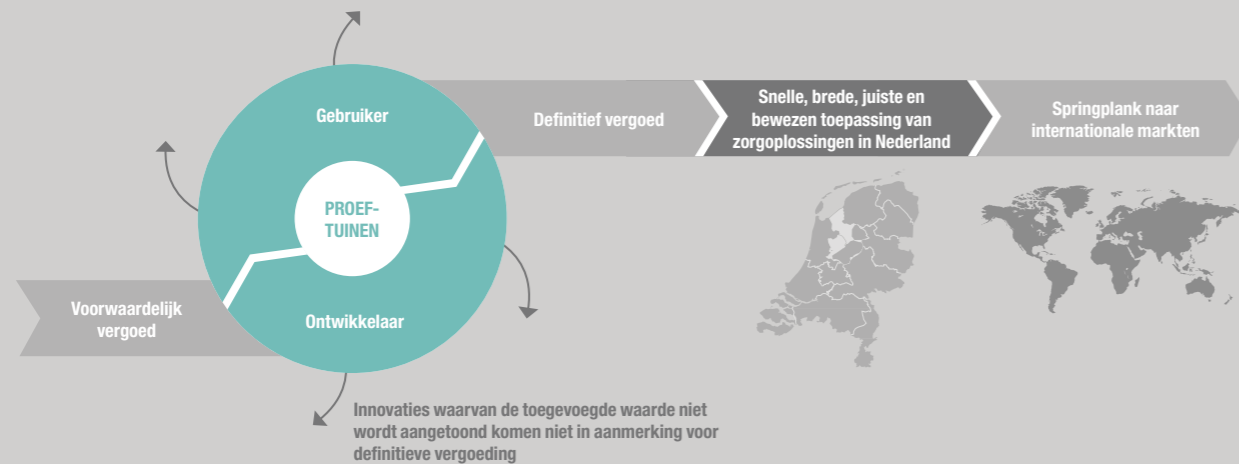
Gebruiker

PROEF-
TUINEN

Ontwikkelaar

Voorwaardelijk vergoed

Definitief vergoed

Snelle, brede, juiste en bewezen toepassing van zorgoplossingen in Nederland

Springplank naar internationale markten

Innovaties waarvan de toegevoegde waarde niet wordt aangetoond komen niet in aanmerking voor definitieve vergoeding